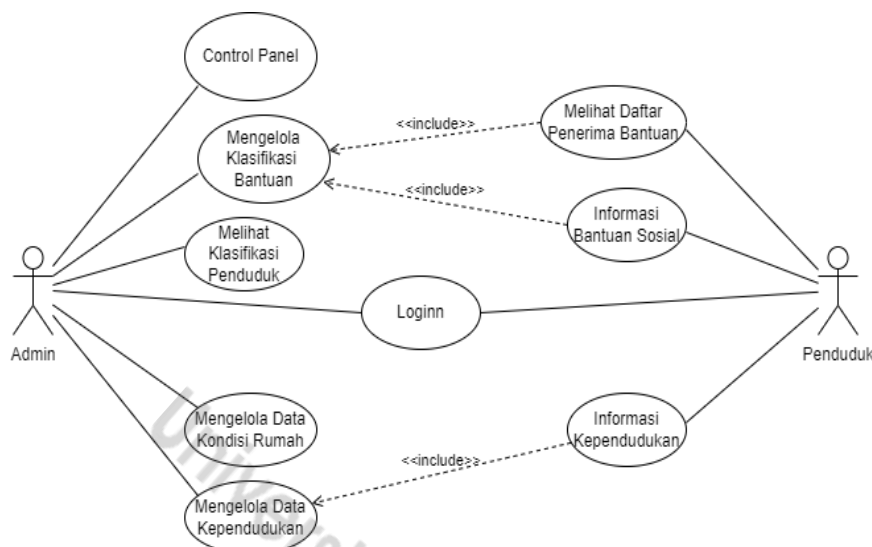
Control Panel

Mengelola Klasifikasi Bantuan

<<include>>

Melihat Daftar Penerima Bantuan

<<include>>

Informasi Bantuan Sosial

Melihat Klasifikasi Penduduk

Admin

Loginn

Penduduk

Mengelola Data Kondisi Rumah

Informasi Kependudukan

<<include>>

Mengelola Data Kependudukan

Univ